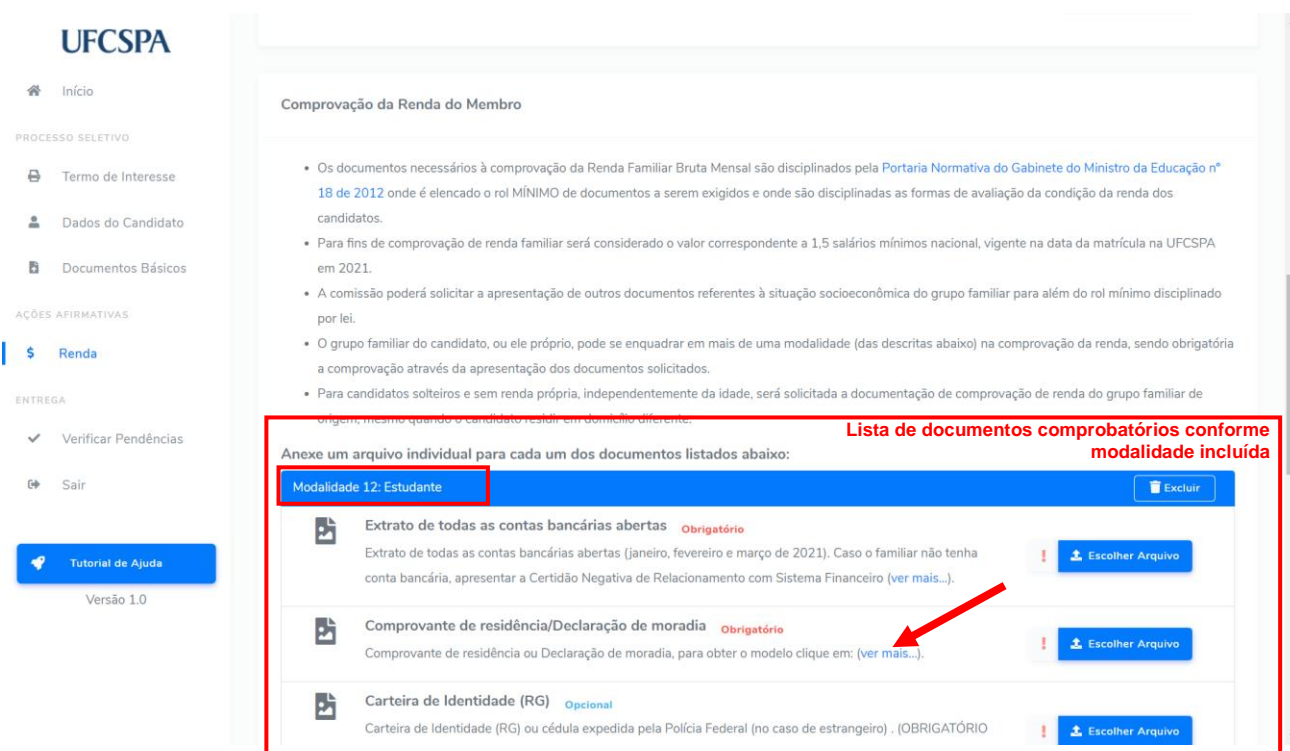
UFCSPA

Início

PROCESSO SELETIVO

Termo de Interesse

Dados do Candidato

Documentos Básicos

AÇÕES AFIRMATIVAS

$ Renda

ENTREGA

Verificar Pendências

Sair

Tutorial de Ajuda

Versão 1.0

Comprovação da Renda do Membro

• Os documentos necessários à comprovação da Renda Familiar Bruta Mensal são disciplinados pela Portaria Normativa do Gabinete do Ministro da Educação nº 18 de 2012 onde é elencado o rol MÍNIMO de documentos a serem exigidos e onde são disciplinadas as formas de avaliação da condição da renda dos candidatos.
• Para fins de comprovação de renda familiar será considerado o valor correspondente a 1,5 salários mínimos nacional, vigente na data da matrícula na UFCSPA em 2021.
• A comissão poderá solicitar a apresentação de outros documentos referentes à situação socioeconômica do grupo familiar para além do rol mínimo disciplinado por lei.
• O grupo familiar do candidato, ou ele próprio, pode se enquadrar em mais de uma modalidade (das descritas abaixo) na comprovação da renda, sendo obrigatória a comprovação através da apresentação dos documentos solicitados.
• Para candidatos solteiros e sem renda própria, independentemente da idade, será solicitada a documentação de comprovação de renda do grupo familiar de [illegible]

Lista de documentos comprobatórios conforme modalidade incluída

Anexe um arquivo individual para cada um dos documentos listados abaixo:

Modalidade 12: Estudante

Excluir

Extrato de todas as contas bancárias abertas Obrigatório
Extrato de todas as contas bancárias abertas (janeiro, fevereiro e março de 2021). Caso o familiar não tenha conta bancária, apresentar a Certidão Negativa de Relacionamento com Sistema Financeiro (ver mais...).

Escolher Arquivo

Comprovante de residência/Declaração de moradia Obrigatório
Comprovante de residência ou Declaração de moradia, para obter o modelo clique em: (ver mais...).

Escolher Arquivo

Carteira de Identidade (RG) Opcional
Carteira de Identidade (RG) ou cédula expedida pela Polícia Federal (no caso de estrangeiro) . (OBRIGATÓRIO

Escolher Arquivo